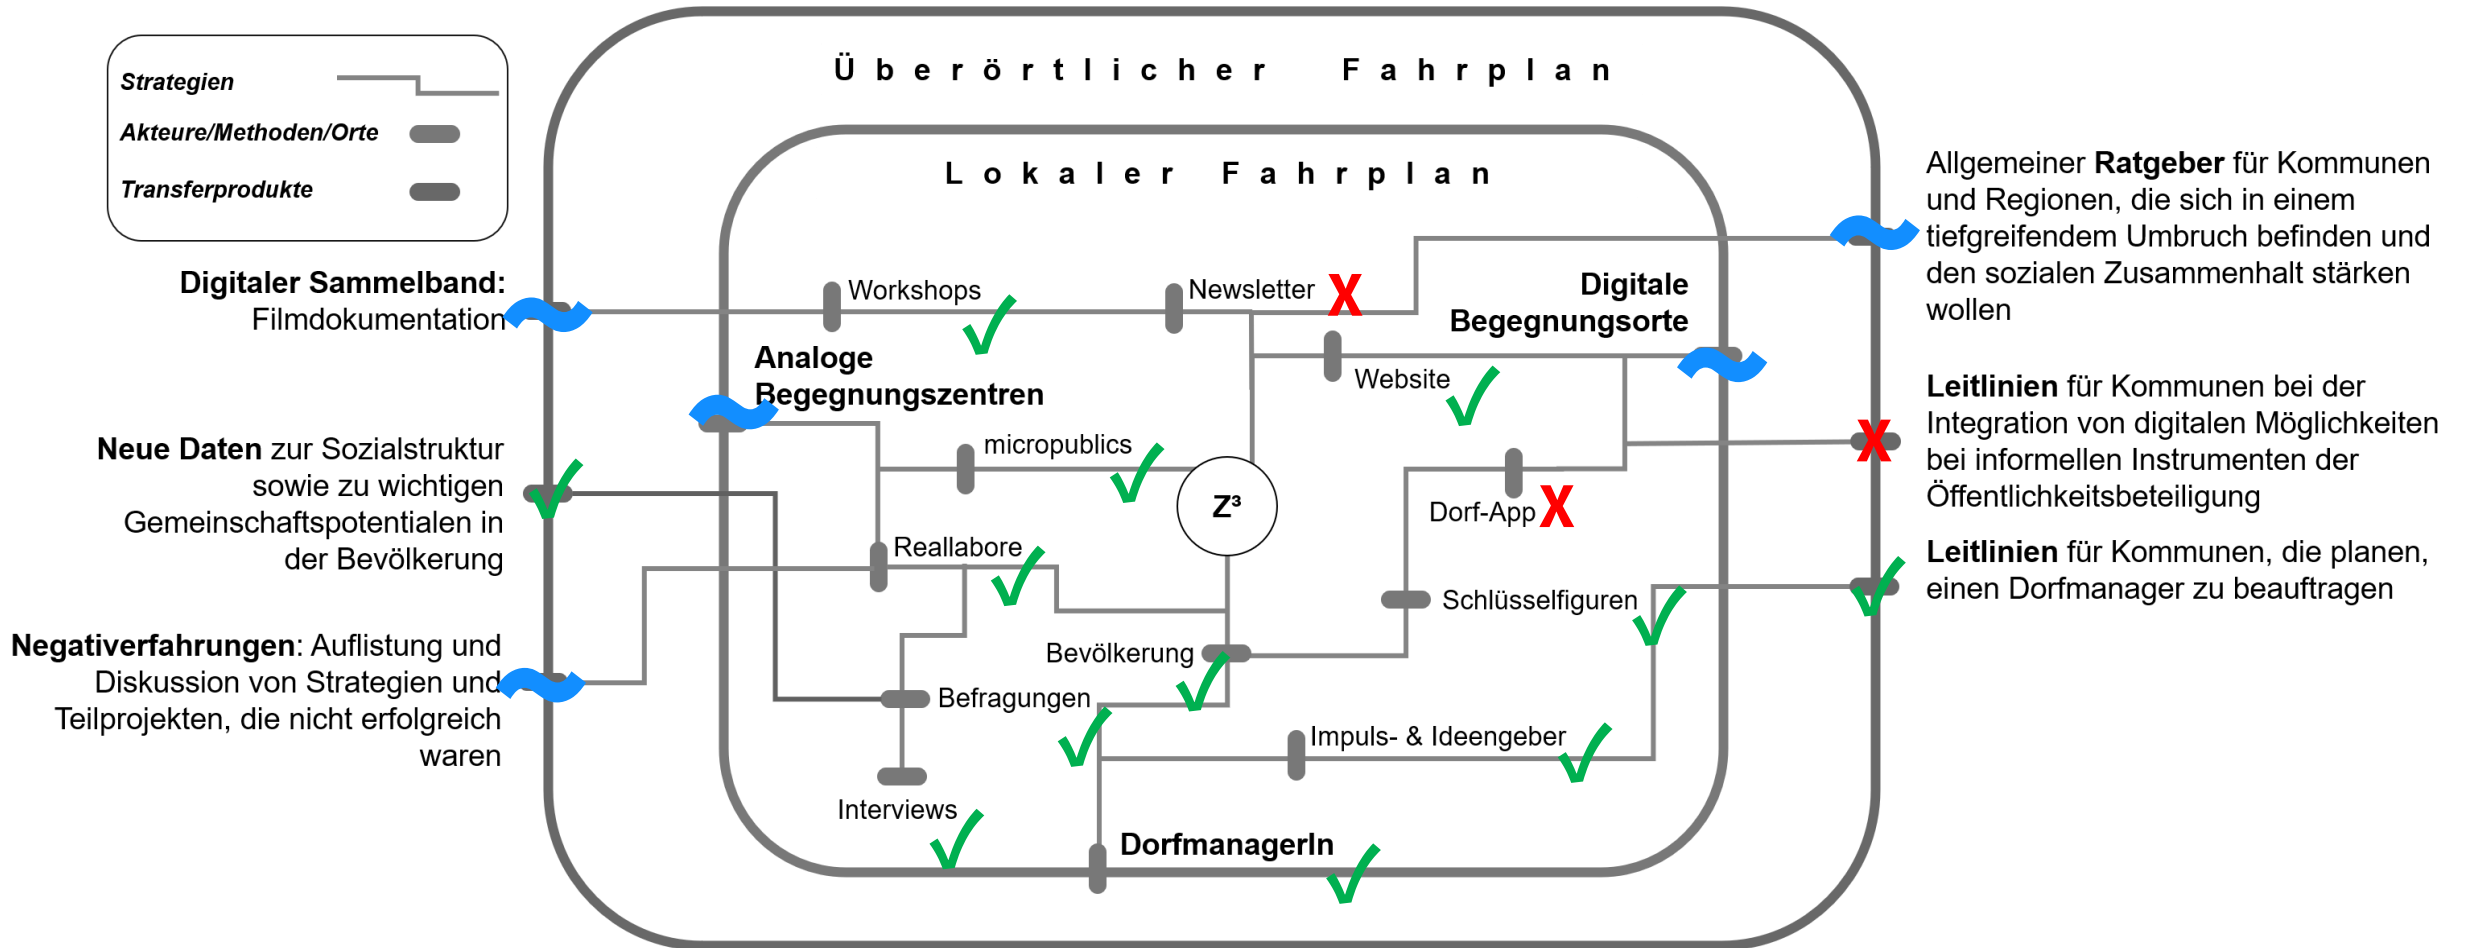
Strategien
Akteure/Methoden/Orte
Transferprodukte

Überörtlicher Fahrplan

Lokaler Fahrplan

Digitaler Sammelband: Filmdokumentation

Neue Daten zur Sozialstruktur sowie zu wichtigen Gemeinschaftspotentialen in der Bevölkerung

Negativerfahrungen: Auflistung und Diskussion von Strategien und Teilprojekten, die nicht erfolgreich waren

Workshops
Newsletter X
Digitale Begegnungsorte
Website
Analoge Begegnungszentren
micropublics
Z³
Dorf-App X
Reallabore
Schlüsselfiguren
Bevölkerung
Befragungen
Impuls- & Ideengeber
Interviews
DorfmanagerIn

Allgemeiner Ratgeber für Kommunen und Regionen, die sich in einem tiefgreifendem Umbruch befinden und den sozialen Zusammenhalt stärken wollen

Leitlinien für Kommunen bei der Integration von digitalen Möglichkeiten bei informellen Instrumenten der Öffentlichkeitsbeteiligung

Leitlinien für Kommunen, die planen, einen Dorfmanager zu beauftragen